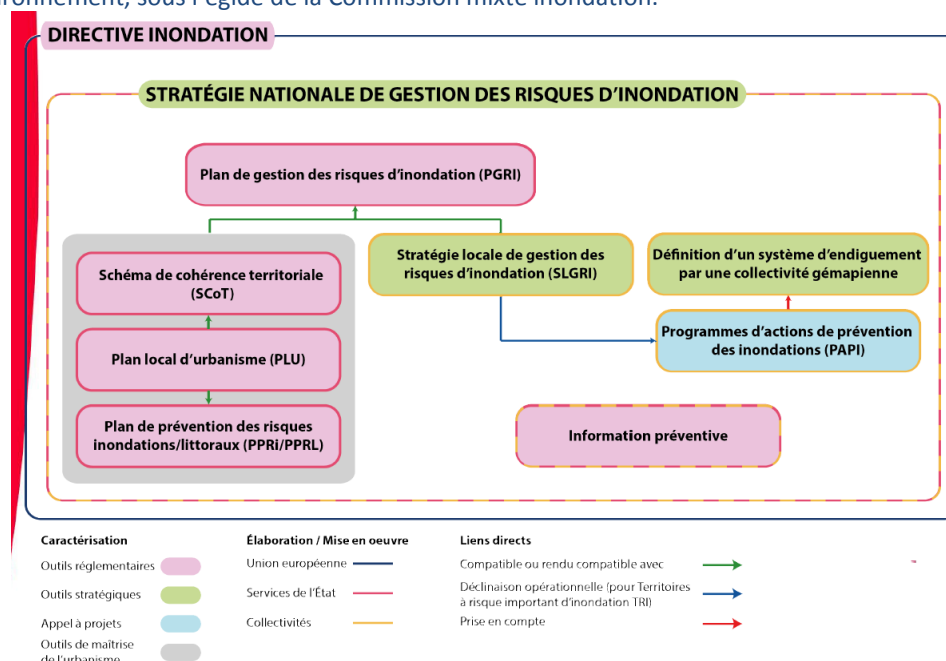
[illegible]ronnement, sous l'égide de la Commission mixte inondation.

DIRECTIVE INONDATION

STRATÉGIE NATIONALE DE GESTION DES RISQUES D'INONDATION

Plan de gestion des risques d'inondation (PGRI)

Schéma de cohérence territoriale (SCoT)

Plan local d'urbanisme (PLU)

Plan de prévention des risques inondations/littoraux (PPRi/PPRL)

Stratégie locale de gestion des risques d'inondation (SLGRI)

Définition d'un système d'endiguement par une collectivité gémapienne

Programmes d'actions de prévention des inondations (PAPI)

Information préventive

Caractérisation
Outils réglementaires
Outils stratégiques
Appel à projets
Outils de maîtrise de l'urbanisme

Élaboration / Mise en oeuvre
Union européenne
Services de l'État
Collectivités

Liens directs
Compatible ou rendu compatible avec
Déclinaison opérationnelle (pour Territoires à risque important d'inondation TRI)
Prise en compte